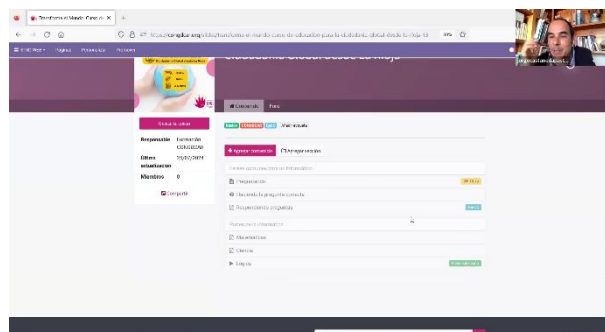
Transforma el Mundo: Curso de X

https://campus.org/...transforma-el-mundo-curso-de-educadores-para-la-ciudadania-global-desde-la-rioja-19

Ciudadanía Global desde La Rioja

Únete al grupo

Responsable: Fundación CONCIENCIA

Última actualización: 25/02/2021

Miembros: 0

Comparte

Contenido

Foro

Agregar contenido

Preguntas

Preguntas frecuentes

Videotutoriales

Glosario

Enlaces